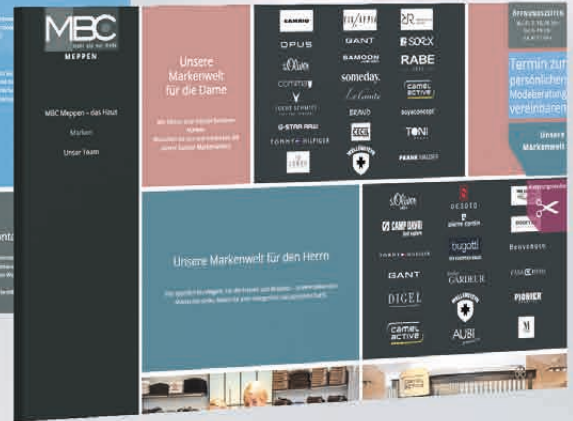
MBC
MEPPEN

MBC Meppen – das Haus
Marken
Unser Team

Unsere Markenwelt für die Dame

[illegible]

CAMBIO
OPUS
GANT
SAMOON
RABE
s.Oliver
someday.
comma
camel active
Le Comte
BRAX
G-STAR RAW
CECIL
TONI
TOMMY HILFIGER
FRANK WALDER

ÖFFNUNGSZEITEN

Termin zur persönlichen Modeberatung vereinbaren

Unsere Markenwelt

Unsere Markenwelt für den Herrn

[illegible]

s.Oliver
DESOTO
CAMP DAVID
pierre cardin
bugatti
GANT
GARDEUR
DIGEL
PIONIER
camel active
AUBI